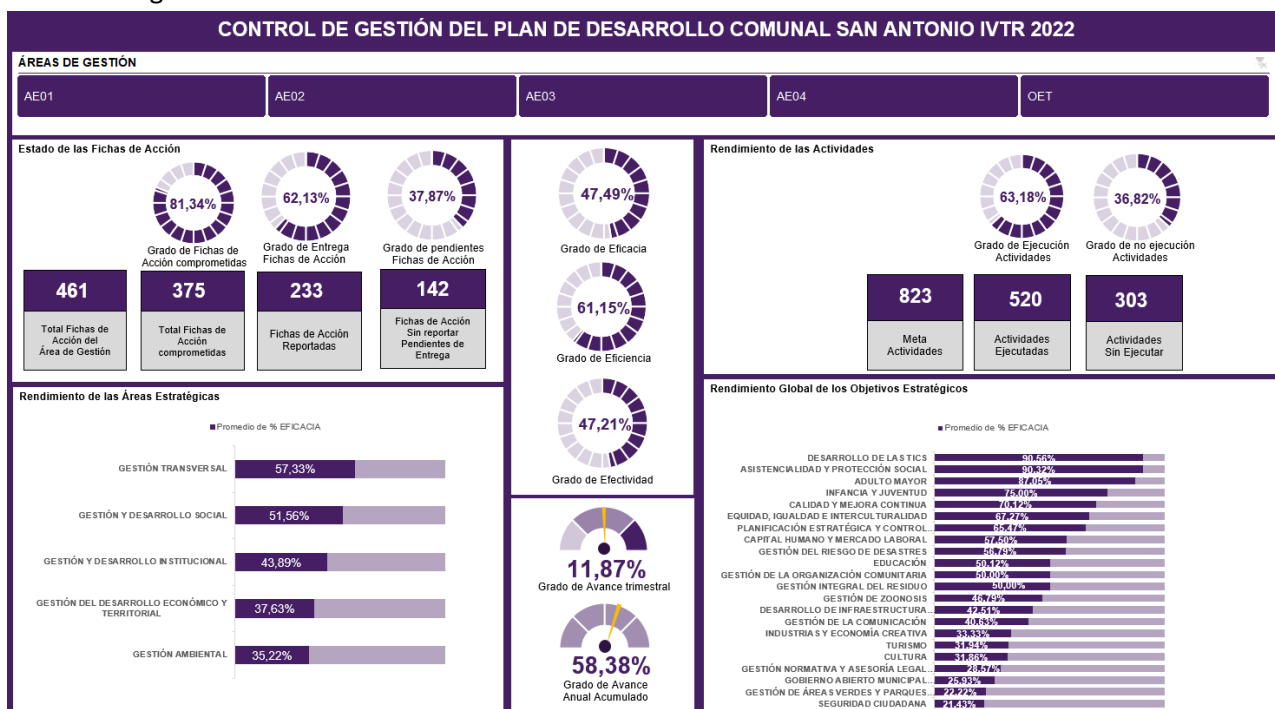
CONTROL DE GESTIÓN DEL PLAN DE DESARROLLO COMUNAL SAN ANTONIO IVTR 2022

ÁREAS DE GESTIÓN

AE01
AE02
AE03
AE04
OET

Estado de las Fichas de Acción

81,34%
Grado de Fichas de Acción comprometidas

62,13%
Grado de Entrega Fichas de Acción

37,87%
Grado de pendientes Fichas de Acción

461
Total Fichas de Acción del Área de Gestión

375
Total Fichas de Acción comprometidas

233
Fichas de Acción Reportadas

142
Fichas de Acción Sin reportar Pendientes de Entrega

47,49%
Grado de Eficacia

61,15%
Grado de Eficiencia

47,21%
Grado de Efectividad

11,87%
Grado de Avance trimestral

58,38%
Grado de Avance Anual Acumulado

Rendimiento de las Actividades

63,18%
Grado de Ejecución Actividades

36,82%
Grado de no ejecución Actividades

823
Meta Actividades

520
Actividades Ejecutadas

303
Actividades Sin Ejecutar

Rendimiento de las Áreas Estratégicas

Promedio de % EFICACIA

GESTIÓN TRANSVERSAL 57,33%
GESTIÓN Y DESARROLLO SOCIAL 51,56%
GESTIÓN Y DESARROLLO INSTITUCIONAL 43,89%
GESTIÓN DEL DESARROLLO ECONÓMICO Y TERRITORIAL 37,63%
GESTIÓN AMBIENTAL 35,22%

Rendimiento Global de los Objetivos Estratégicos

Promedio de % EFICACIA

DESARROLLO DE LAS TICS 90,56%
ASISTENCIALIDAD Y PROTECCIÓN SOCIAL 90,32%
ADULTO MAYOR 87,05%
INFANCIA Y JUVENTUD 75,00%
CALIDAD Y MEJORA CONTINUA 70,12%
EQUIDAD, IGUALDAD E INTERCULTURALIDAD 67,27%
PLANIFICACIÓN ESTRATÉGICA Y CONTROL... 65,47%
CAPITAL HUMANO Y MERCADO LABORAL 57,50%
GESTIÓN DEL RIESGO DE DESASTRES 56,79%
EDUCACIÓN 50,12%
GESTIÓN DE LA ORGANIZACIÓN COMUNITARIA 50,00%
GESTIÓN INTEGRAL DEL RESIDUO 50,00%
GESTIÓN DE ZOONOSIS 46,79%
DESARROLLO DE INFRAESTRUCTURA... 42,51%
GESTIÓN DE LA COMUNICACIÓN 40,63%
INDUSTRIAS Y ECONOMÍA CREATIVA 33,33%
TURISMO 31,94%
CULTURA 31,86%
GESTIÓN NORMATIVA Y ASESORÍA LEGAL... 28,57%
GOBIERNO ABIERTO MUNICIPAL... 25,93%
GESTIÓN DE ÁREAS VERDES Y PARQUES... 22,22%
SEGURIDAD CIUDADANA 21,43%